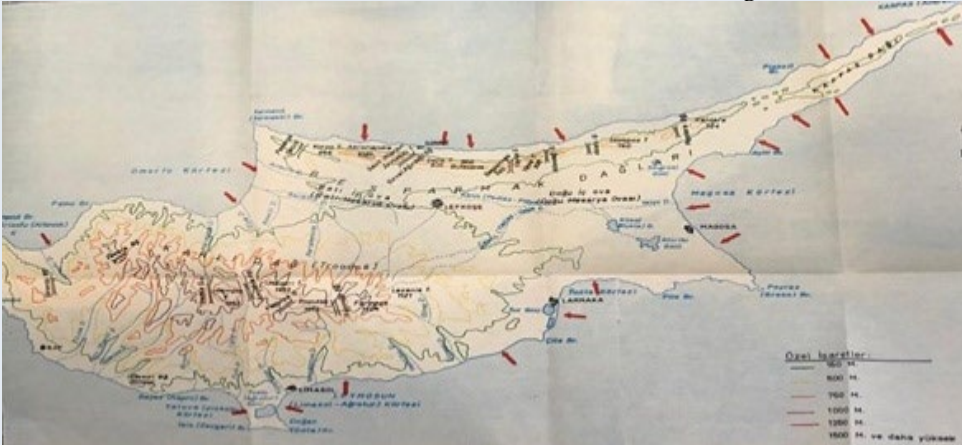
KARPAS BURNU

Morfo Körfezi

Pafos Br.

B E Ş P A R M A K D A Ğ L A R I

Batı Mesarya Ovası

Doğu İç ova Mesarya Ovası

LEFKOŞE

Mağusa Körfezi

MAĞUSA

Larnaka Körfezi

LARNAKA

Pile Br.

Çite Br.

LİMASOL

AKROTİRİ

Limasol - Akrotur Körfezi

Gata Br.

Özel İşaretler:

150 M.

500 M.

750 M.

1000 M.

1250 M.

1500 M. ve daha yüksek